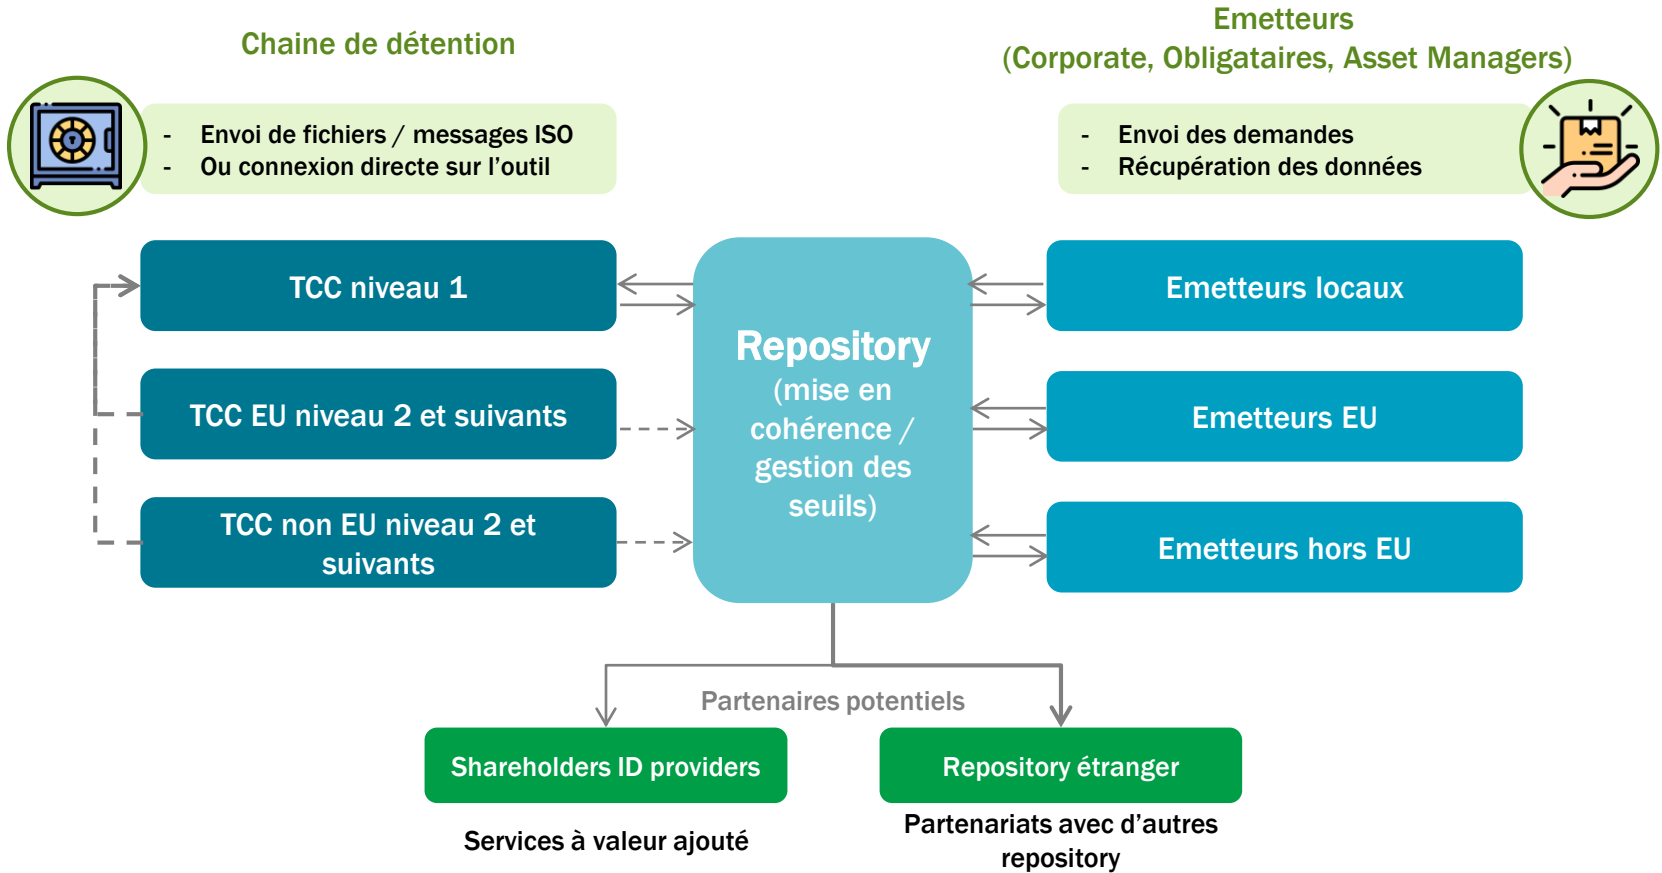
Chaine de détention

- Envoi de fichiers / messages ISO
- Ou connexion directe sur l'outil

Emetteurs
(Corporate, Obligataires, Asset Managers)

- Envoi des demandes
- Récupération des données

TCC niveau 1

TCC EU niveau 2 et suivants

TCC non EU niveau 2 et suivants

Repository
(mise en cohérence / gestion des seuils)

Emetteurs locaux

Emetteurs EU

Emetteurs hors EU

Partenaires potentiels

Shareholders ID providers

Services à valeur ajouté

Repository étranger

Partenariats avec d'autres repository